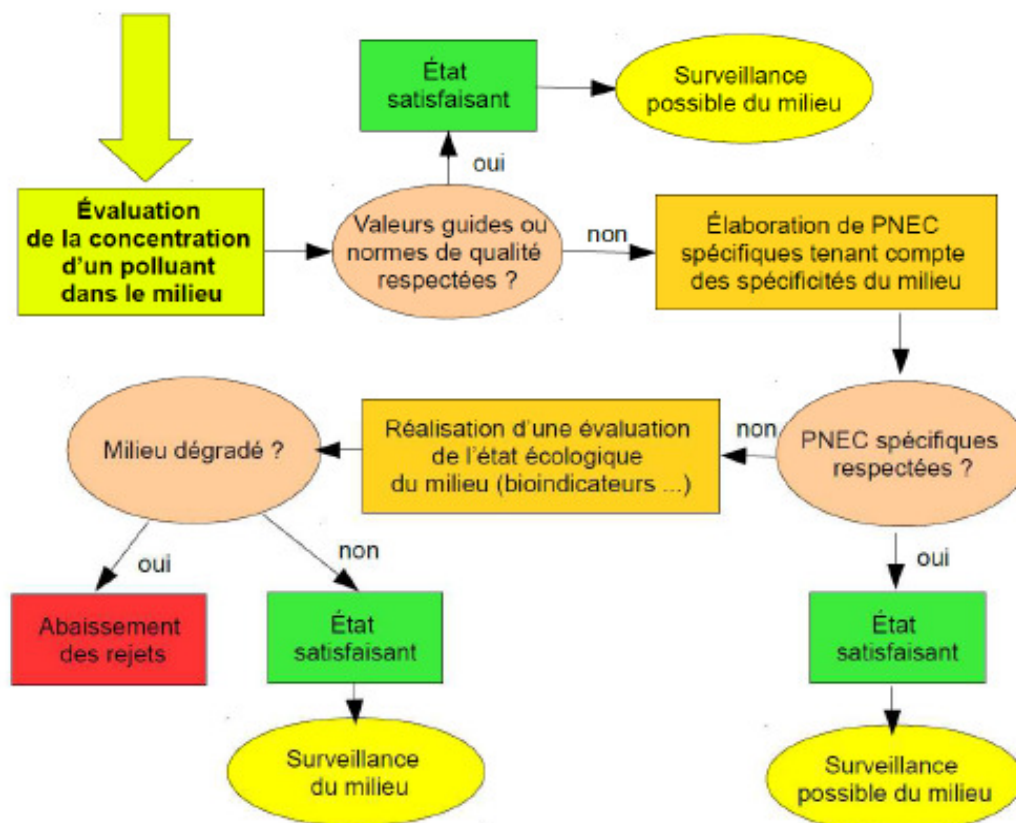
Évaluation de la concentration d'un polluant dans le milieu

Valeurs guides ou normes de qualité respectées ?

oui

État satisfaisant

Surveillance possible du milieu

non

Élaboration de PNEC spécifiques tenant compte des spécificités du milieu

PNEC spécifiques respectées ?

oui

État satisfaisant

Surveillance possible du milieu

non

Réalisation d'une évaluation de l'état écologique du milieu (bioindicateurs ...)

Milieu dégradé ?

oui

Abaissement des rejets

non

État satisfaisant

Surveillance du milieu